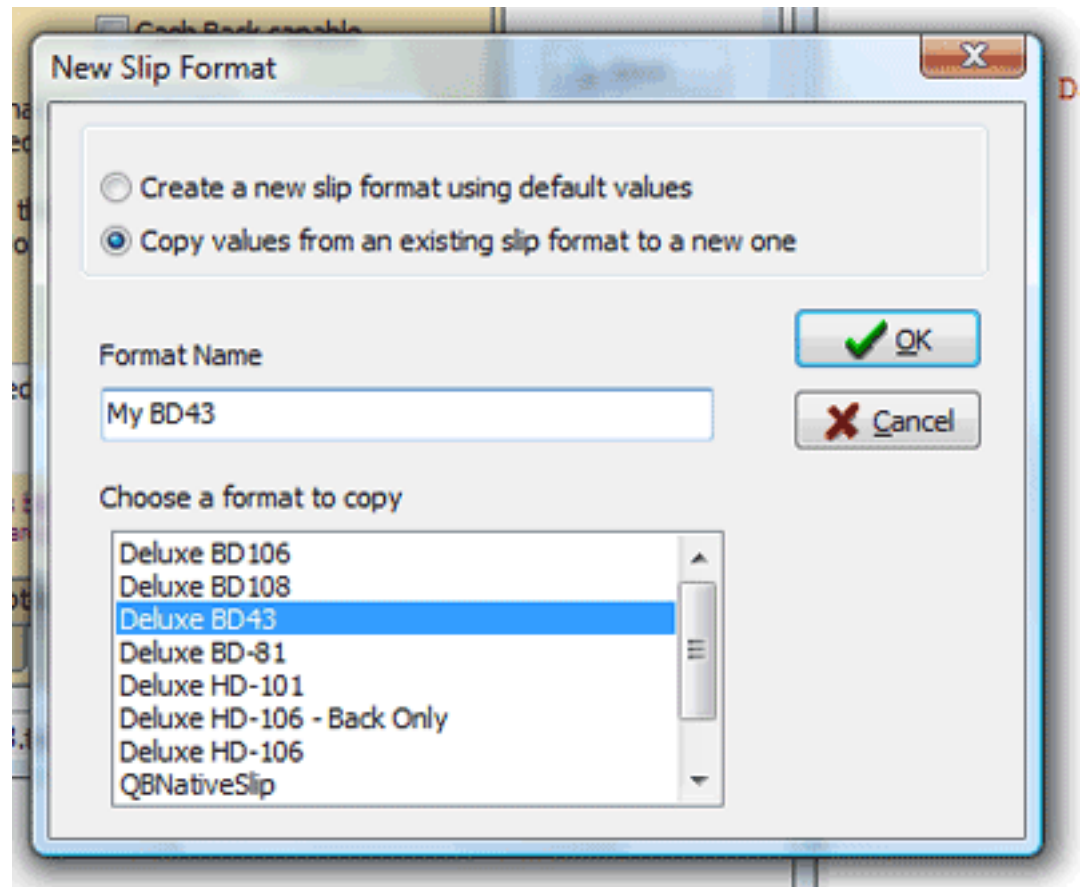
Cash Back capable

New Slip Format

Create a new slip format using default values

Copy values from an existing slip format to a new one

Format Name

My BD43

OK

Cancel

Choose a format to copy

Deluxe BD106
Deluxe BD108
Deluxe BD43
Deluxe BD-81
Deluxe HD-101
Deluxe HD-106 - Back Only
Deluxe HD-106
QBNativeSlip